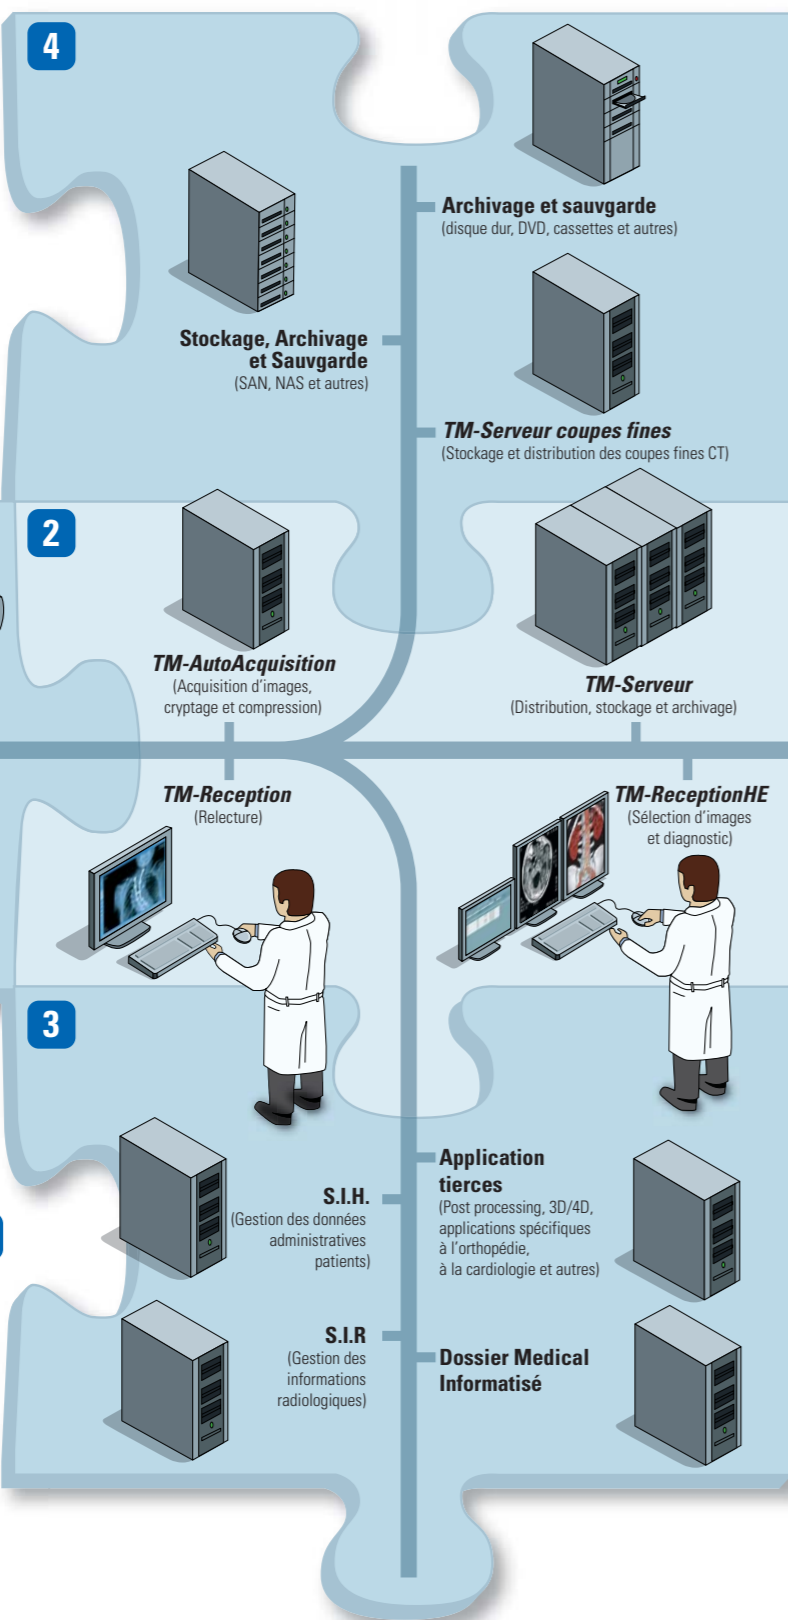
4

Archivage et sauvgarde
(disque dur, DVD, cassettes et autres)

Stockage, Archivage et Sauvgarde
(SAN, NAS et autres)

TM-Serveur coupes fines
(Stockage et distribution des coupes fines CT)

2

TM-AutoAcquisition
(Acquisition d'images, cryptage et compression)

TM-Serveur
(Distribution, stockage et archivage)

TM-Reception
(Relecture)

TM-ReceptionHE
(Sélection d'images et diagnostic)

3

Application tierces
(Post processing, 3D/4D, applications spécifiques à l'orthopédie, à la cardiologie et autres)

S.I.H.
(Gestion des données administratives patients)

S.I.R
(Gestion des informations radiologiques)

Dossier Medical Informatisé